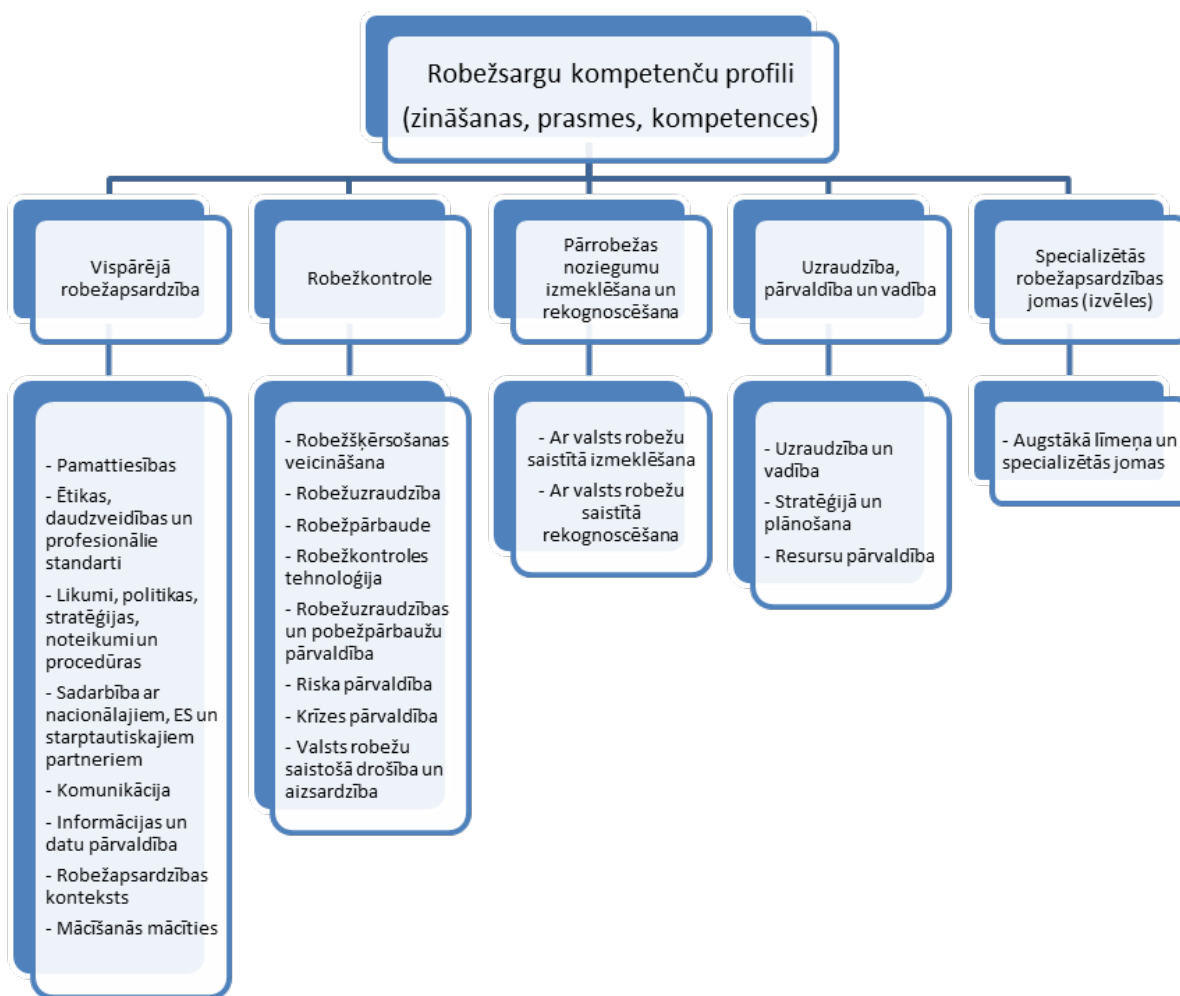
Robežsargu kompetenču profili (zināšanas, prasmes, kompetences)

Vispārējā robežapsardzība

- Pamattiesības
- Ētikas, daudzveidības un profesionālie standarti
- Likumi, politikas, stratēģijas, noteikumi un procedūras
- Sadarbība ar nacionālajiem, ES un starptautiskajiem partneriem
- Komunikācija
- Informācijas un datu pārvaldība
- Robežapsardzības konteksts
- Mācīšanās mācīties

Robežkontrole

- Robežšķērsošanas veicināšana
- Robežuzraudzība
- Robežpārbaude
- Robežkontroles tehnoloģija
- Robežuzraudzības un pobežpārbaužu pārvaldība
- Riska pārvaldība
- Krīzes pārvaldība
- Valsts robežu saistošā drošība un aizsardzība

Pārrobežas noziegumu izmeklēšana un rekognoscēšana

- Ar valsts robežu saistītā izmeklēšana
- Ar valsts robežu saistītā rekognoscēšana

Uzraudzība, pārvaldība un vadība

- Uzraudzība un vadība
- Stratēģijā un plānošana
- Resursu pārvaldība

Specializētās robežapsardzības jomas (izvēles)

- Augstākā līmeņa un specializētās jomas